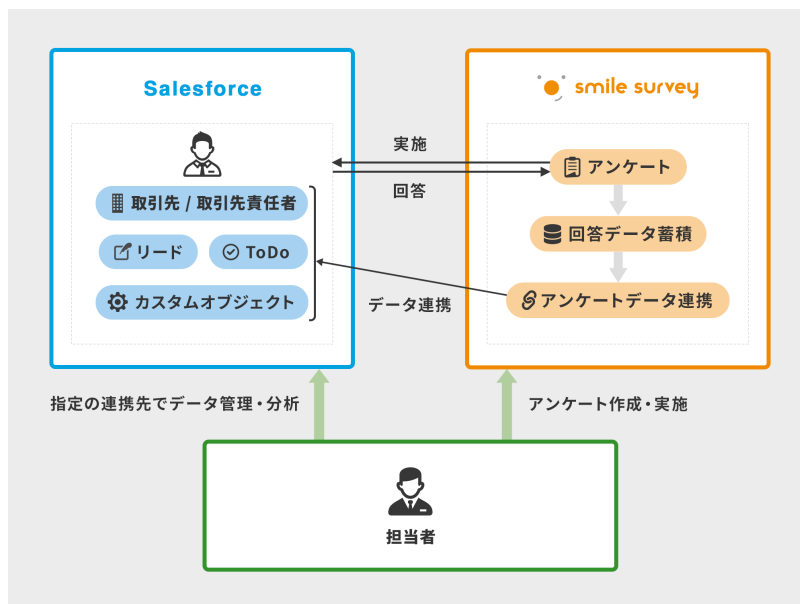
Salesforce

取引先 / 取引先責任者

リード

ToDo

カスタムオブジェクト

実施

回答

データ連携

smile survey

アンケート

回答データ蓄積

アンケートデータ連携

指定の連携先でデータ管理・分析

アンケート作成・実施

担当者